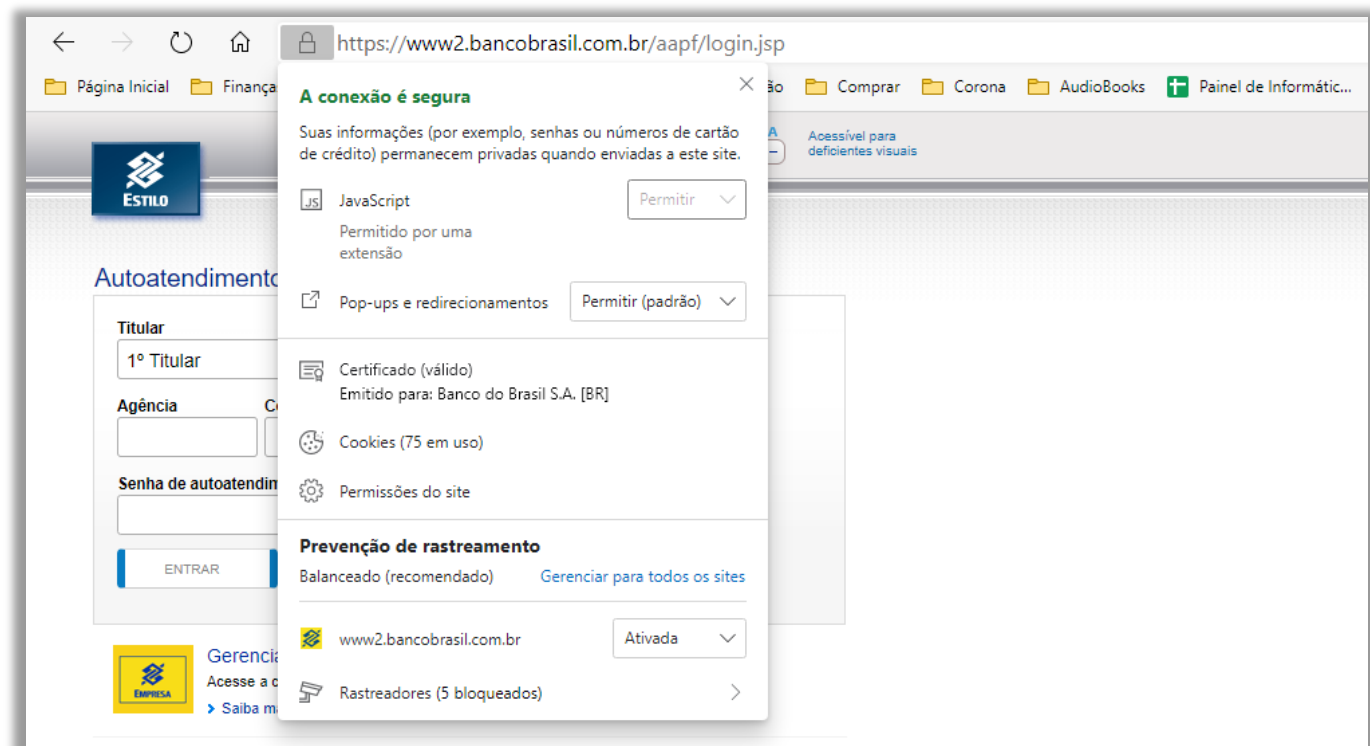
https://www2.bancobrasil.com.br/aapf/login.jsp

Página Inicial Finança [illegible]ão Comprar Corona AudioBooks Painel de Informátic...

A conexão é segura

Suas informações (por exemplo, senhas ou números de cartão de crédito) permanecem privadas quando enviadas a este site.

JavaScript
Permitido por uma extensão
Permitir

Pop-ups e redirecionamentos
Permitir (padrão)

Certificado (válido)
Emitido para: Banco do Brasil S.A. [BR]

Cookies (75 em uso)

Permissões do site

Prevenção de rastreamento
Balanceado (recomendado)
Gerenciar para todos os sites

www2.bancobrasil.com.br
Ativada

Rastreadores (5 bloqueados)

A
Acessível para deficientes visuais

ESTILO

Autoatendimento

Titular
1º Titular

Agência
C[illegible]

Senha de autoatendim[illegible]

ENTRAR

EMPRESA
Gerencia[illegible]
Acesse a c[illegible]
Saiba ma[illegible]